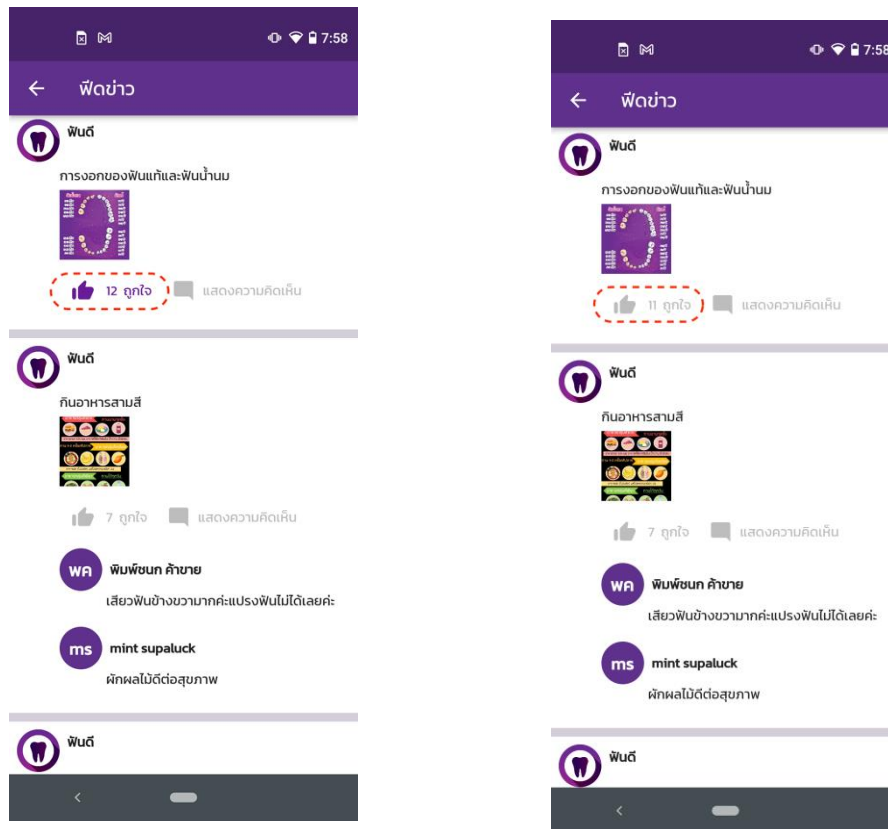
7:58

ฟีดข่าว

ฟันดี

การงอกของฟันแท้และฟันน้ำนม

12 ถูกใจ

แสดงความคิดเห็น

ฟันดี

กินอาหารสามสี

7 ถูกใจ

แสดงความคิดเห็น

WA

พิมพ์ชนก ค้าขาย

เสียวฟันข้างขวามากค่ะแปรงฟันไม่ได้เลยค่ะ

ms

mint supaluck

ผักผลไม้ดีต่อสุขภาพ

ฟันดี

7:58

ฟีดข่าว

ฟันดี

การงอกของฟันแท้และฟันน้ำนม

11 ถูกใจ

แสดงความคิดเห็น

ฟันดี

กินอาหารสามสี

7 ถูกใจ

แสดงความคิดเห็น

WA

พิมพ์ชนก ค้าขาย

เสียวฟันข้างขวามากค่ะแปรงฟันไม่ได้เลยค่ะ

ms

mint supaluck

ผักผลไม้ดีต่อสุขภาพ

ฟันดี